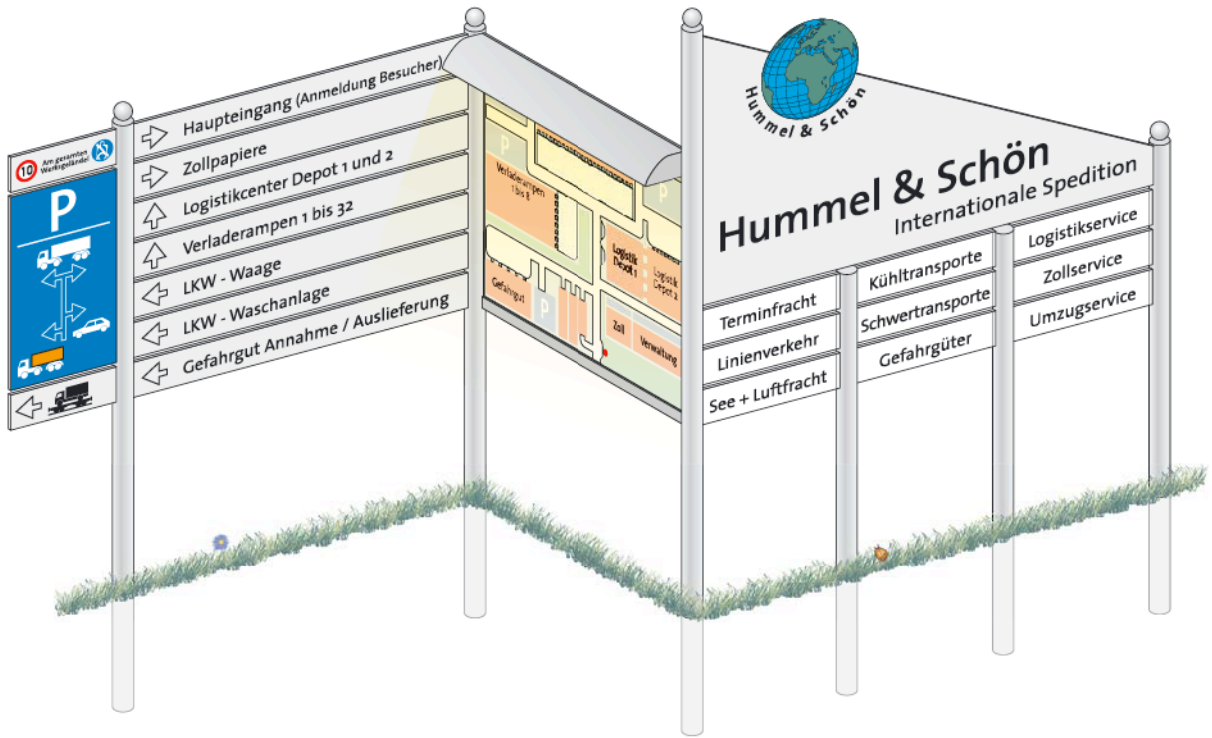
10 Am gesamten Werksgelände!

P

Haupteingang (Anmeldung Besucher)
Zollpapiere
Logistikcenter Depot 1 und 2
Verladerampen 1 bis 32
LKW - Waage
LKW - Waschanlage
Gefahrgut Annahme / Auslieferung

P
Verladerampen 1 bis 8
Logistik Depot 1
Logistik Depot 2
Gefahrgut
P
Zoll
Verwaltung
P

Hummel & Schön

Hummel & Schön
Internationale Spedition

Terminfracht
Linienverkehr
See + Luftfracht

Kühltransporte
Schwertransporte
Gefahrgüter

Logistikservice
Zollservice
Umzugservice